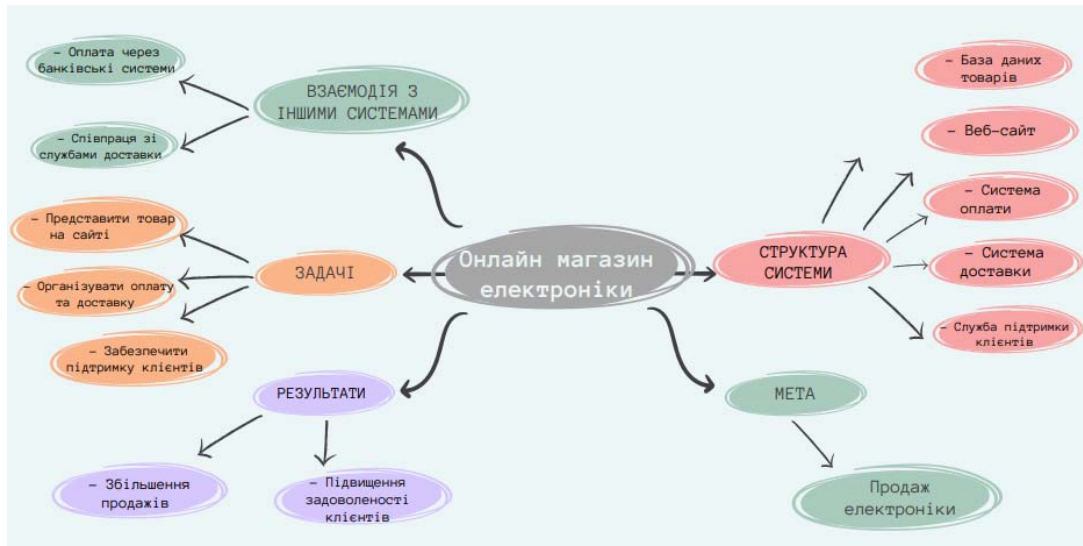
Онлайн магазин електроніки

ВЗАЄМОДІЯ З ІНШИМИ СИСТЕМАМИ

– Оплата через банківські системи

– Співпраця зі службами доставки

ЗАДАЧІ

– Представити товар на сайті

– Організувати оплату та доставку

– Забезпечити підтримку клієнтів

РЕЗУЛЬТАТИ

– Збільшення продажів

– Підвищення задоволеності клієнтів

СТРУКТУРА СИСТЕМИ

– База даних товарів

– Веб-сайт

– Система оплати

– Система доставки

– Служба підтримки клієнтів

МЕТА

Продаж електроніки